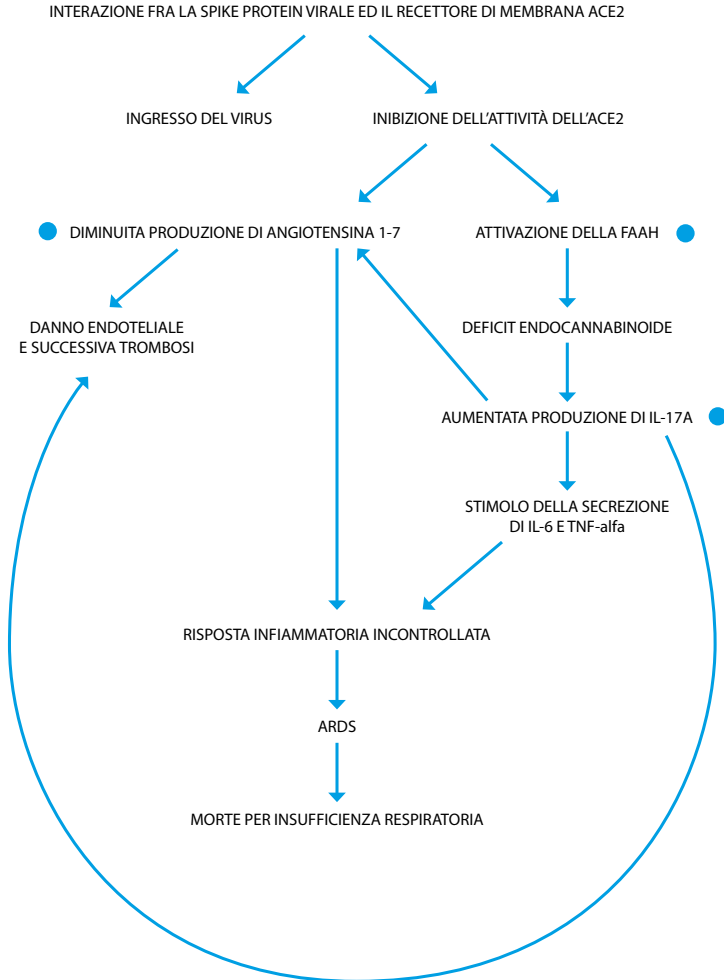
INTERAZIONE FRA LA SPIKE PROTEIN VIRALE ED IL RECETTORE DI MEMBRANA ACE2

INGRESSO DEL VIRUS

INIBIZIONE DELL'ATTIVITÀ DELL'ACE2

DIMINUITA PRODUZIONE DI ANGIOTENSINA 1-7

ATTIVAZIONE DELLA FAAH

DANNO ENDOTELIALE E SUCCESSIVA TROMBOSI

DEFICIT ENDOCANNABINOIDE

AUMENTATA PRODUZIONE DI IL-17A

STIMOLO DELLA SECREZIONE DI IL-6 E TNF-alfa

RISPOSTA INFIAMMATORIA INCONTROLLATA

ARDS

MORTE PER INSUFFICIENZA RESPIRATORIA